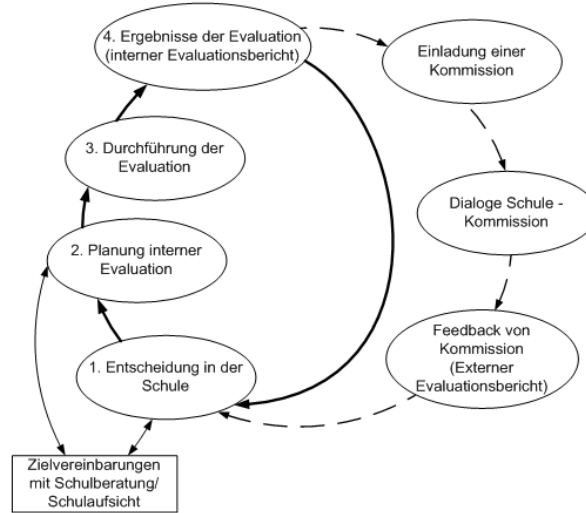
4. Ergebnisse der Evaluation (interner Evaluationsbericht)

Einladung einer Kommission

3. Durchführung der Evaluation

Dialoge Schule - Kommission

2. Planung interner Evaluation

Feedback von Kommission (Externer Evaluationsbericht)

1. Entscheidung in der Schule

Zielvereinbarungen mit Schulberatung/ Schulaufsicht